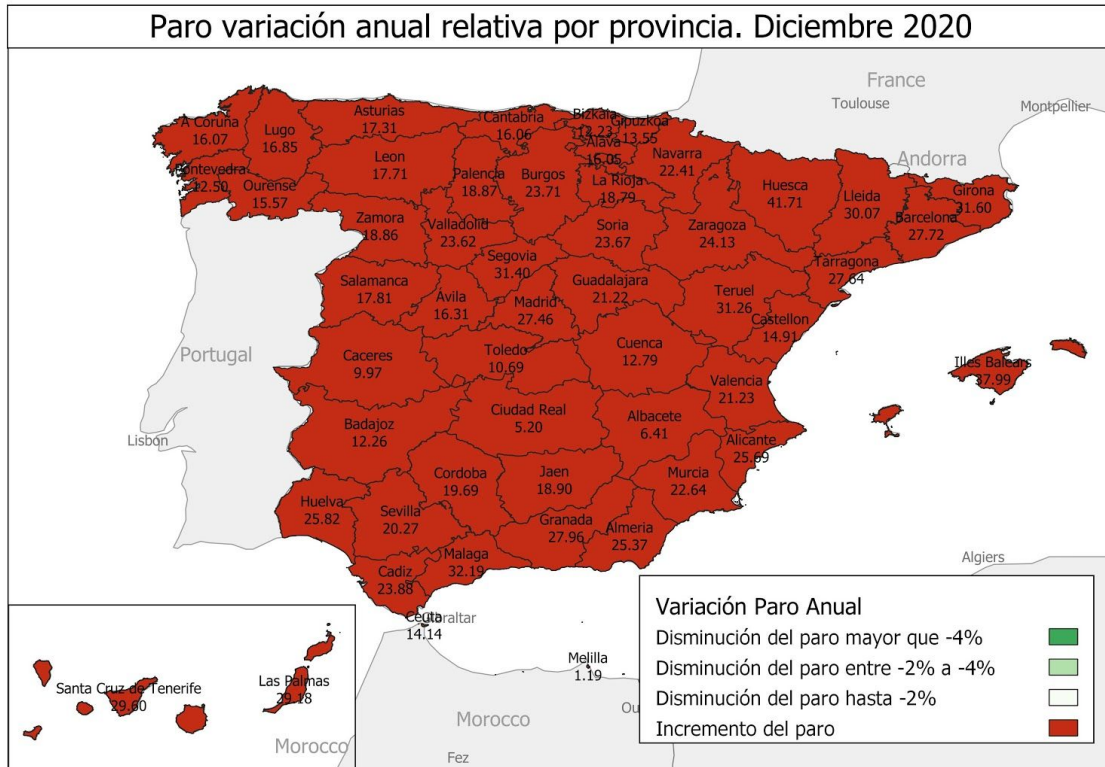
Paro variación anual relativa por provincia. Diciembre 2020

France
Toulouse
Montpellier
Andorra

A Coruña
16.07
Lugo
16.85
Asturias
17.31
Cantabria
16.06
Bizkaia
18.23
Gipuzkoa
13.55
Alava
16.05
Navarra
22.41
Pontevedra
22.50
Ourense
15.57
Leon
17.71
Palencia
18.87
Burgos
23.71
La Rioja
18.79
Huesca
41.71
Lleida
30.07
Girona
31.60
Barcelona
27.72
Zamora
18.86
Valladolid
23.62
Soria
23.67
Zaragoza
24.13
Tarragona
27.64
Segovia
31.40
Salamanca
17.81
Avila
16.31
Madrid
27.46
Guadalajara
21.22
Teruel
31.26
Castellon
14.91
Portugal
Caceres
9.97
Toledo
10.69
Cuenca
12.79
Illes Balears
37.99
Valencia
21.23
Lisbon
Badajoz
12.26
Ciudad Real
5.20
Albacete
6.41
Alicante
25.69
Cordoba
19.69
Jaen
18.90
Murcia
22.64
Huelva
25.82
Sevilla
20.27
Granada
27.96
Almeria
25.37
Malaga
32.19
Cadiz
23.88
Algiers
Ceuta
14.14
Gibraltar
Melilla
1.19
Santa Cruz de Tenerife
29.60
Las Palmas
29.18
Morocco
Morocco
Fez
Ou

Variación Paro Anual
Disminución del paro mayor que -4%
Disminución del paro entre -2% a -4%
Disminución del paro hasta -2%
Incremento del paro